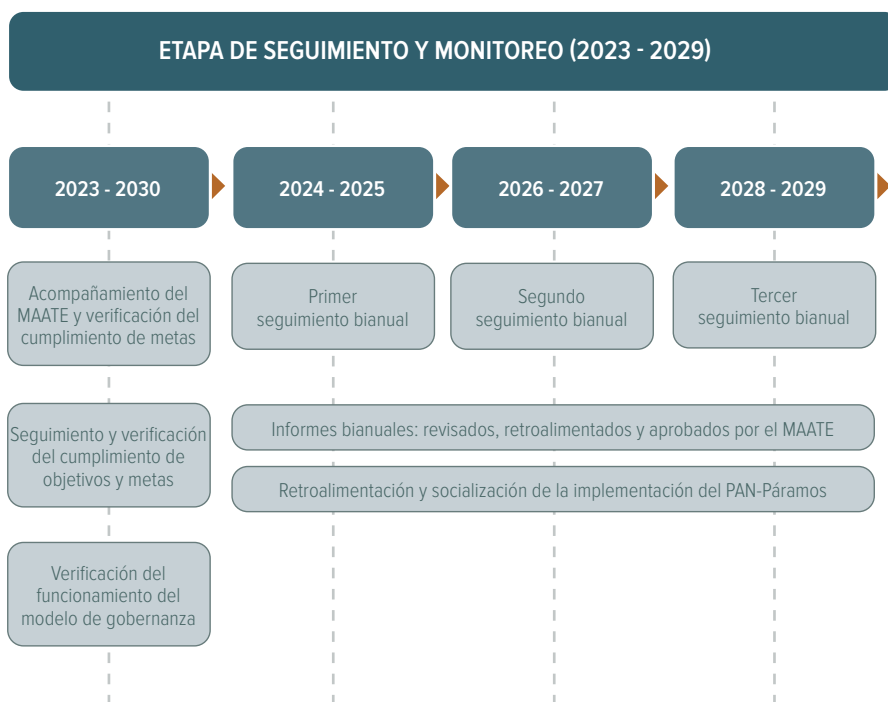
ETAPA DE SEGUIMIENTO Y MONITOREO (2023 - 2029)

2023 - 2030

2024 - 2025

2026 - 2027

2028 - 2029

Acompañamiento del MAATE y verificación del cumplimiento de metas

Primer seguimiento bianual

Segundo seguimiento bianual

Tercer seguimiento bianual

Seguimiento y verificación del cumplimiento de objetivos y metas

Informes bianuales: revisados, retroalimentados y aprobados por el MAATE

Retroalimentación y socialización de la implementación del PAN-Páramos

Verificación del funcionamiento del modelo de gobernanza